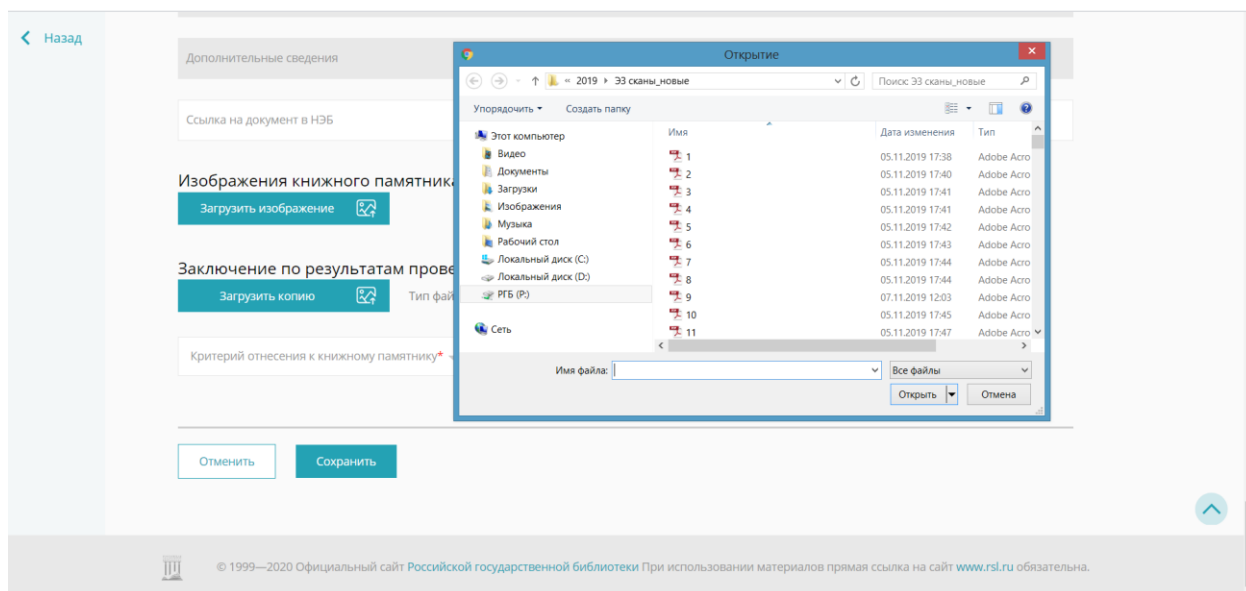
Назад

Дополнительные сведения

Ссылка на документ в НЭБ

Изображения книжного памятника

Загрузить изображение

Заключение по результатам прове

Загрузить копию

Тип фай

Критерий отнесения к книжному памятнику*

Отменить

Сохранить

Открытие

« 2019 › ЭЗ сканы_новые

Поиск: ЭЗ сканы_новые

Упорядочить ▾

Создать папку

Этот компьютер
Видео
Документы
Загрузки
Изображения
Музыка
Рабочий стол
Локальный диск (C:)
Локальный диск (D:)
РГБ (P:)
Сеть

| Имя | Дата изменения | Тип |
|---|---|---|
| 1 | 05.11.2019 17:38 | Adobe Acro |
| 2 | 05.11.2019 17:40 | Adobe Acro |
| 3 | 05.11.2019 17:41 | Adobe Acro |
| 4 | 05.11.2019 17:41 | Adobe Acro |
| 5 | 05.11.2019 17:42 | Adobe Acro |
| 6 | 05.11.2019 17:43 | Adobe Acro |
| 7 | 05.11.2019 17:44 | Adobe Acro |
| 8 | 05.11.2019 17:44 | Adobe Acro |
| 9 | 07.11.2019 12:03 | Adobe Acro |
| 10 | 05.11.2019 17:45 | Adobe Acro |
| 11 | 05.11.2019 17:47 | Adobe Acro |

Имя файла:

Все файлы

Открыть

Отмена

© 1999—2020 Официальный сайт Российской государственной библиотеки При использовании материалов прямая ссылка на сайт www.rsl.ru обязательна.